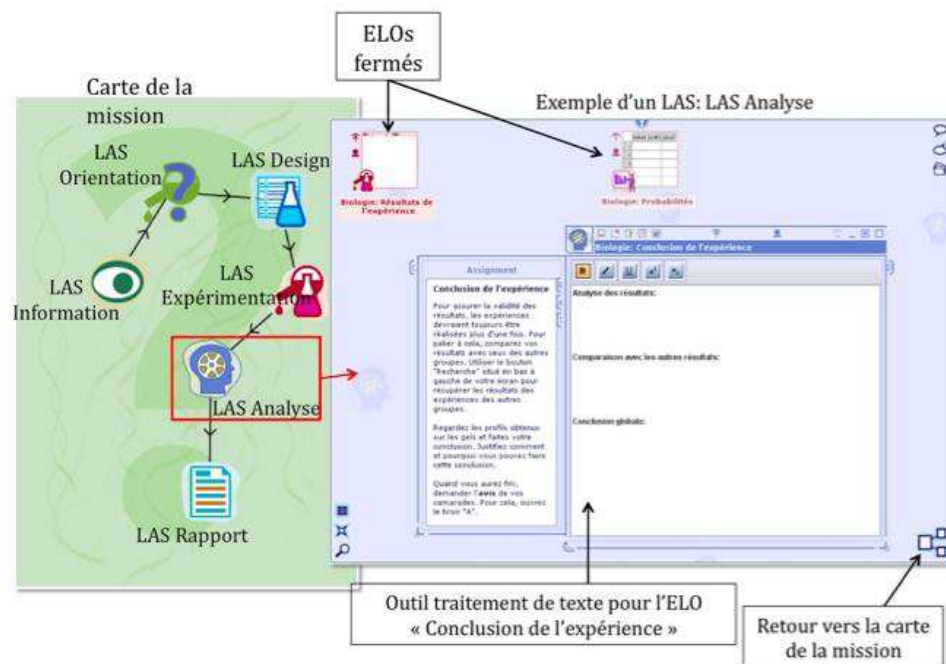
ELOs fermés

Carte de la mission

Exemple d'un LAS: LAS Analyse

LAS Orientation

LAS Design

LAS Information

LAS Expérimentation

LAS Analyse

LAS Rapport

Biologie: Résultats de l'expérience

Biologie: Probabilités

Biologie: Conclusion de l'expérience

Assignment

Conclusion de l'expérience

Pour assurer la validité des résultats, les expériences devraient toujours être réalisées plus d'une fois. Pour pallier à cela, comparez vos résultats avec ceux des autres groupes. Utiliser le bouton "Recherche" situé en bas à gauche de votre écran pour récupérer les résultats des expériences des autres groupes.

Regardez les profils obtenus sur les gels et faites votre conclusion. Justifiez comment et pourquoi vous pouvez faire cette conclusion.

Quand vous aurez fini, demander l'avis de vos camarades. Pour cela, ouvrez le tiroir "A".

Analyse des résultats:

Comparaison avec les autres résultats:

Conclusion globale:

Outil traitement de texte pour l'ELO « Conclusion de l'expérience »

Retour vers la carte de la mission